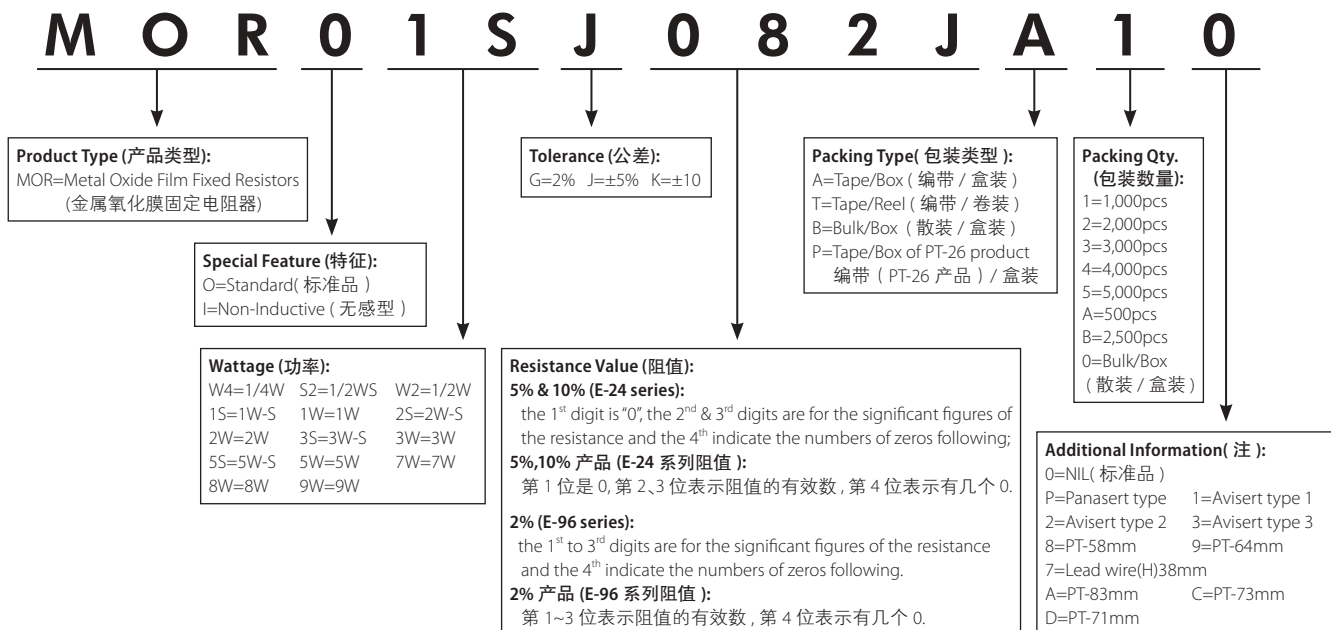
M O R 0 1 S J 0 8 2 J A 1 0

Product Type (产品类型):
MOR=Metal Oxide Film Fixed Resistors (金属氧化膜固定电阻器)

Special Feature (特征):
O=Standard( 标准品 )
I=Non-Inductive ( 无感型 )

Wattage (功率):

| W4=1/4W | S2=1/2WS | W2=1/2W |
|---|---|---|
| 1S=1W-S | 1W=1W | 2S=2W-S |
| 2W=2W | 3S=3W-S | 3W=3W |
| 5S=5W-S | 5W=5W | 7W=7W |
| 8W=8W | 9W=9W | |

Tolerance (公差):
G=2% J=±5% K=±10

Resistance Value (阻值):
5% & 10% (E-24 series):
the $1^{st}$ digit is "0", the $2^{nd}$ & $3^{rd}$ digits are for the significant figures of the resistance and the $4^{th}$ indicate the numbers of zeros following;
5%,10% 产品 (E-24 系列阻值 ):
第 1 位是 0, 第 2、3 位表示阻值的有效数 , 第 4 位表示有几个 0.

2% (E-96 series):
the $1^{st}$ to $3^{rd}$ digits are for the significant figures of the resistance and the $4^{th}$ indicate the numbers of zeros following.
2% 产品 (E-96 系列阻值 ):
第 1~3 位表示阻值的有效数 , 第 4 位表示有几个 0.

Packing Type( 包装类型 ):
A=Tape/Box ( 编带 / 盒装 )
T=Tape/Reel ( 编带 / 卷装 )
B=Bulk/Box ( 散装 / 盒装 )
P=Tape/Box of PT-26 product 编带 ( PT-26 产品 ) / 盒装

Packing Qty. (包装数量):
1=1,000pcs
2=2,000pcs
3=3,000pcs
4=4,000pcs
5=5,000pcs
A=500pcs
B=2,500pcs
0=Bulk/Box ( 散装 / 盒装 )

Additional Information( 注 ):
0=NIL( 标准品 )
P=Panasert type 1=Avisert type 1
2=Avisert type 2 3=Avisert type 3
8=PT-58mm 9=PT-64mm
7=Lead wire(H)38mm
A=PT-83mm C=PT-73mm
D=PT-71mm